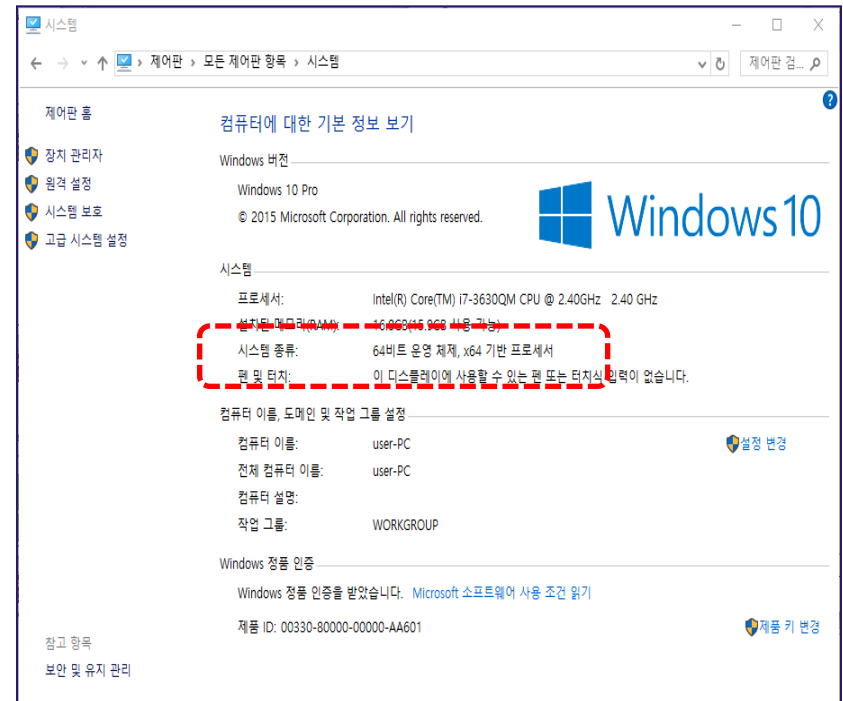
시스템

제어판 > 모든 제어판 항목 > 시스템

제어판 검...

제어판 홈

장치 관리자

원격 설정

시스템 보호

고급 시스템 설정

컴퓨터에 대한 기본 정보 보기

Windows 버전

Windows 10 Pro

© 2015 Microsoft Corporation. All rights reserved.

Windows 10

시스템

프로세서: Intel(R) Core(TM) i7-3630QM CPU @ 2.40GHz 2.40 GHz

설치된 메모리(RAM): 16.0GB(15.9GB 사용 가능)

시스템 종류: 64비트 운영 체제, x64 기반 프로세서

펜 및 터치: 이 디스플레이에 사용할 수 있는 펜 또는 터치식 입력이 없습니다.

컴퓨터 이름, 도메인 및 작업 그룹 설정

컴퓨터 이름: user-PC

설정 변경

전체 컴퓨터 이름: user-PC

컴퓨터 설명:

작업 그룹: WORKGROUP

Windows 정품 인증

Windows 정품 인증을 받았습니다. Microsoft 소프트웨어 사용 조건 읽기

제품 ID: 00330-80000-00000-AA601

제품 키 변경

참고 항목

보안 및 유지 관리